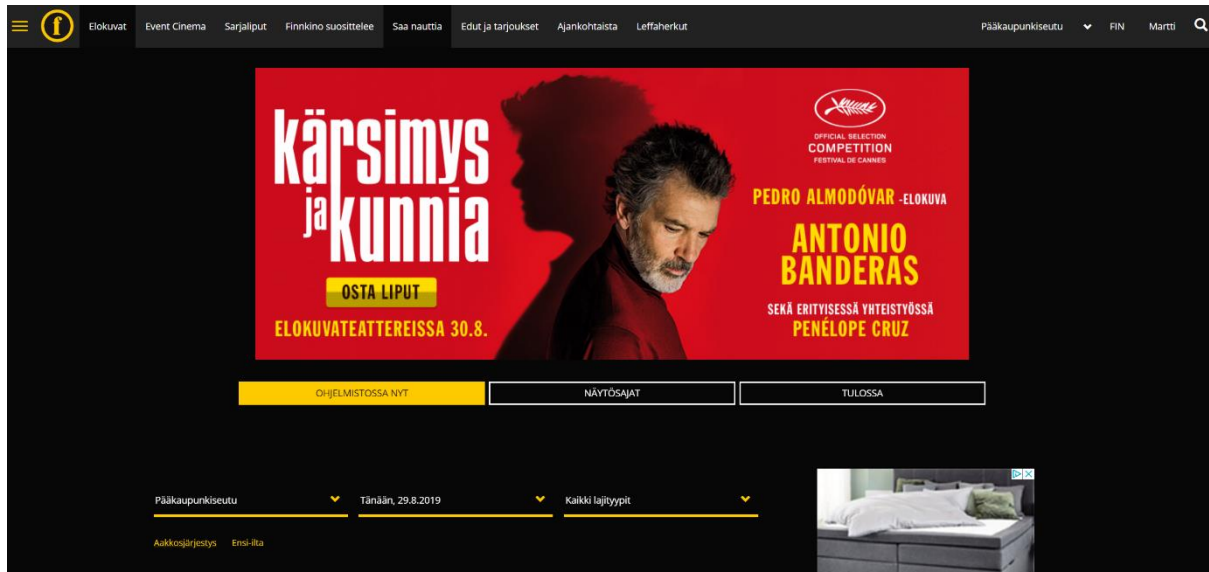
f Elokuvat Event Cinema Sarjaliput Finnkino suosittelee Saa nauttia Edut ja tarjoukset Ajankohtaista Leffaherkut

Pääkaupunkiseutu FIN Martti

kärsimys ja kunnia

OSTA LIPUT

ELOKUVATEATTEREISSA 30.8.

OFFICIAL SELECTION
COMPETITION
FESTIVAL DE CANNES

PEDRO ALMODÓVAR -ELOKUVA

ANTONIO BANDERAS

SEKÄ ERITYISESSÄ YHTEISTYÖSSÄ
PENÉLOPE CRUZ

OHJELMISTOSSA NYT | NÄYTÖSAJAT | TULOSSA

Pääkaupunkiseutu
Tänään, 29.8.2019
Kaikki lajityypit

Aakkosjärjestys Ensi-ilta